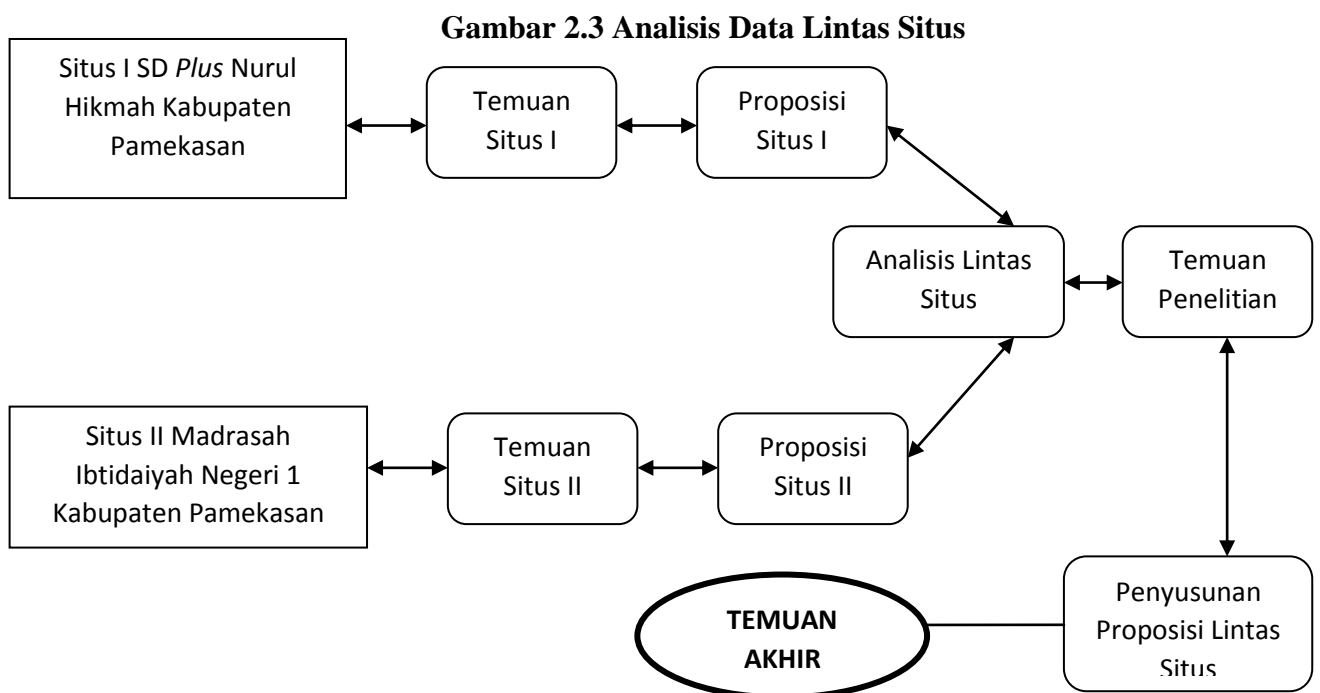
Gambar 2.3 Analisis Data Lintas Situs

Situs I SD *Plus* Nurul Hikmah Kabupaten Pamekasan

Temuan Situs I

Proposisi Situs I

Analisis Lintas Situs

Temuan Penelitian

Situs II Madrasah Ibtidaiyah Negeri 1 Kabupaten Pamekasan

Temuan Situs II

Proposisi Situs II

Penyusunan Proposisi Lintas Situs

TEMUAN AKHIR